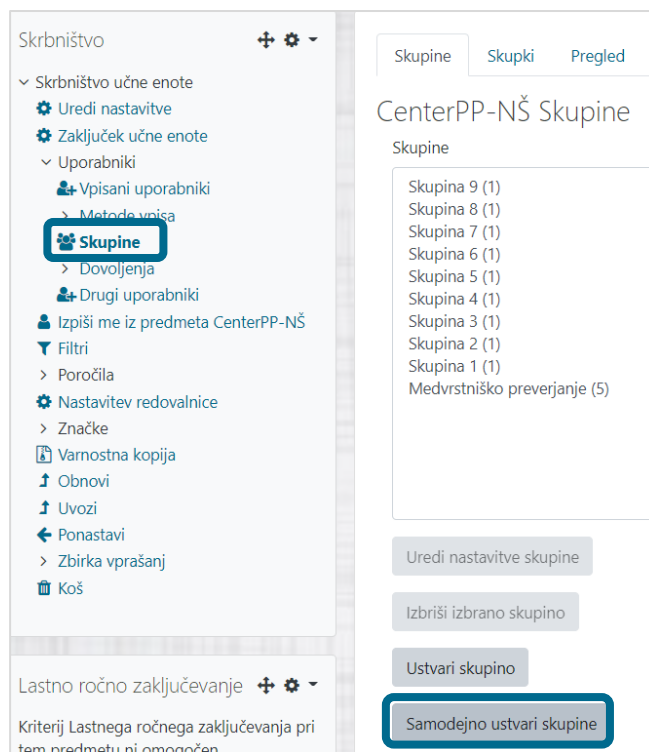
Skrbništvo

Skrbništvo učne enote
Uredi nastavitve
Zaključek učne enote
Uporabniki
Vpisani uporabniki
Metode vpisa
Skupine
Dovoljenja
Drugi uporabniki
Izpiši me iz predmeta CenterPP-NŠ
Filtri
Poročila
Nastavitev redovalnice
Značke
Varnostna kopija
Obnovi
Uvozi
Ponastavi
Zbirka vprašanj
Koš

Lastno ročno zaključevanje

Kriterij Lastnega ročnega zaključevanja pri tem predmetu ni omogočen

Skupine | Skupki | Pregled

CenterPP-NŠ Skupine

Skupine

Skupina 9 (1)
Skupina 8 (1)
Skupina 7 (1)
Skupina 6 (1)
Skupina 5 (1)
Skupina 4 (1)
Skupina 3 (1)
Skupina 2 (1)
Skupina 1 (1)
Medvrstniško preverjanje (5)

Uredi nastavitve skupine

Izbriši izbrano skupino

Ustvari skupino

Samodejno ustvari skupine